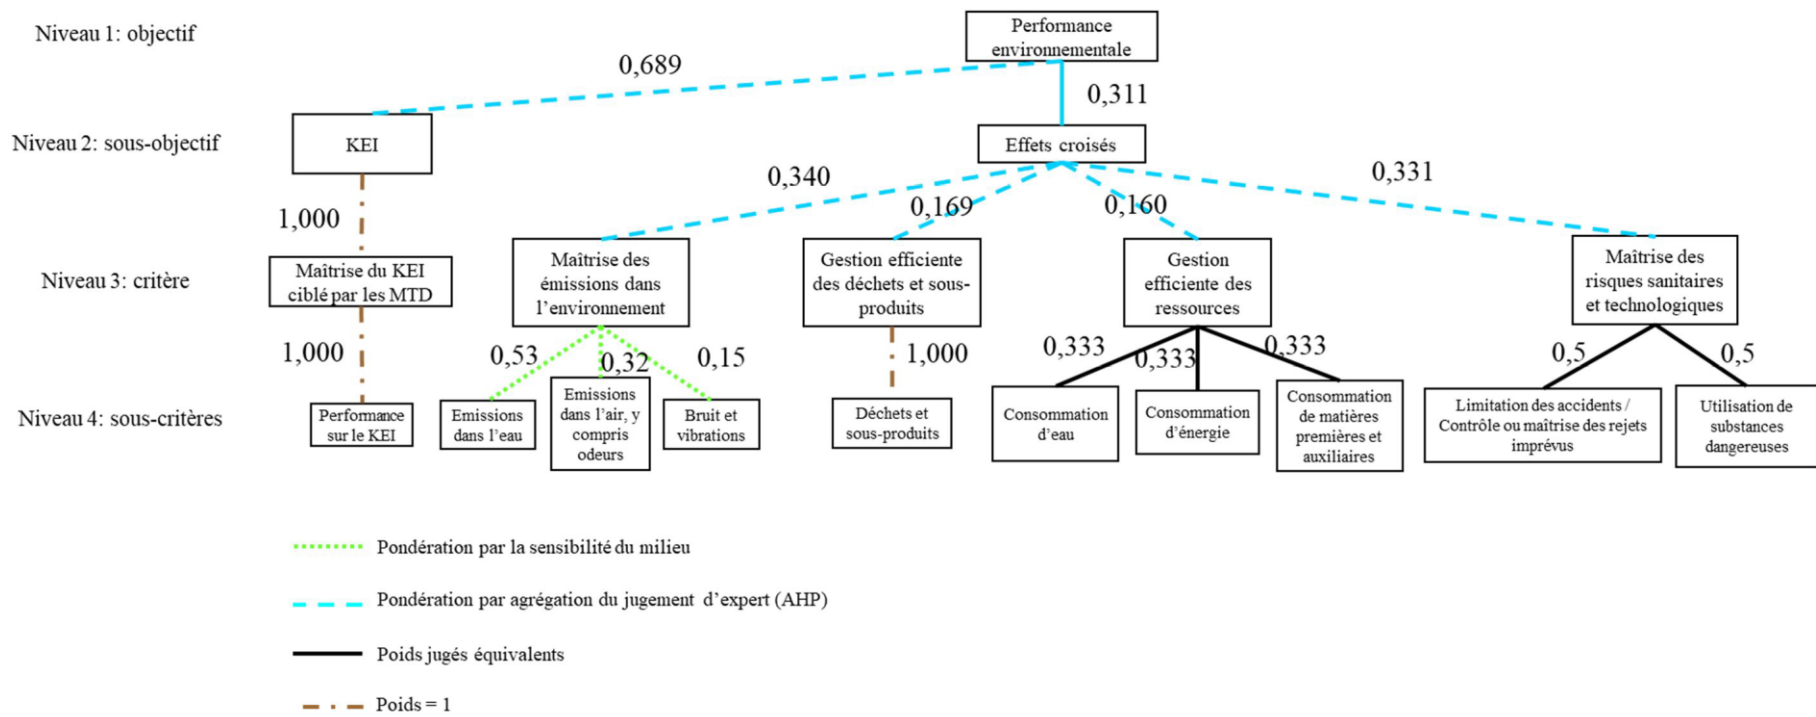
Niveau 1: objectif

Performance environnementale

0,689

0,311

Niveau 2: sous-objectif

KEI

Effets croisés

0,340

0,169

0,160

0,331

1,000

Niveau 3: critère

Maîtrise du KEI ciblé par les MTD

Maîtrise des émissions dans l'environnement

Gestion efficiente des déchets et sous-produits

Gestion efficiente des ressources

Maîtrise des risques sanitaires et technologiques

1,000

0,53

0,32

0,15

1,000

0,333

0,333

0,333

0,5

0,5

Niveau 4: sous-critères

Performance sur le KEI

Emissions dans l'eau

Emissions dans l'air, y compris odeurs

Bruit et vibrations

Déchets et sous-produits

Consommation d'eau

Consommation d'énergie

Consommation de matières premières et auxiliaires

Limitation des accidents / Contrôle ou maîtrise des rejets imprévus

Utilisation de substances dangereuses

Pondération par la sensibilité du milieu

Pondération par agrégation du jugement d'expert (AHP)

Poids jugés équivalents

Poids = 1